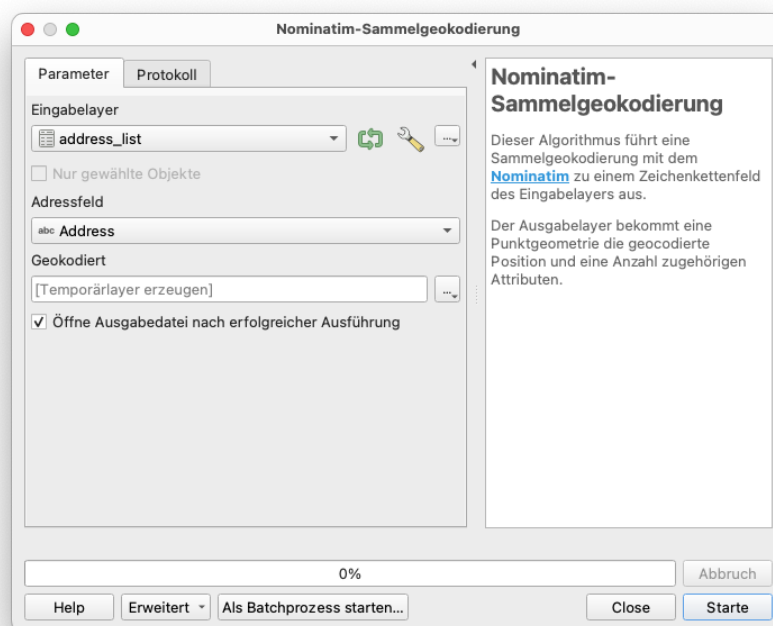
Nominatim-Sammelgeokodierung

Parameter
Protokoll

Eingabelayer
address_list
...
Nur gewählte Objekte
Adressfeld
abc Address
Geokodiert
[Temporärlayer erzeugen]
...
✓ Öffne Ausgabedatei nach erfolgreicher Ausführung

Nominatim-Sammelgeokodierung

Dieser Algorithmus führt eine Sammelgeokodierung mit dem Nominatim zu einem Zeichenkettenfeld des Eingabelayers aus.

Der Ausgabelayer bekommt eine Punktgeometrie die geocodierte Position und eine Anzahl zugehörigen Attributen.

0%
Abbruch
Help
Erweitert
Als Batchprozess starten...
Close
Starte